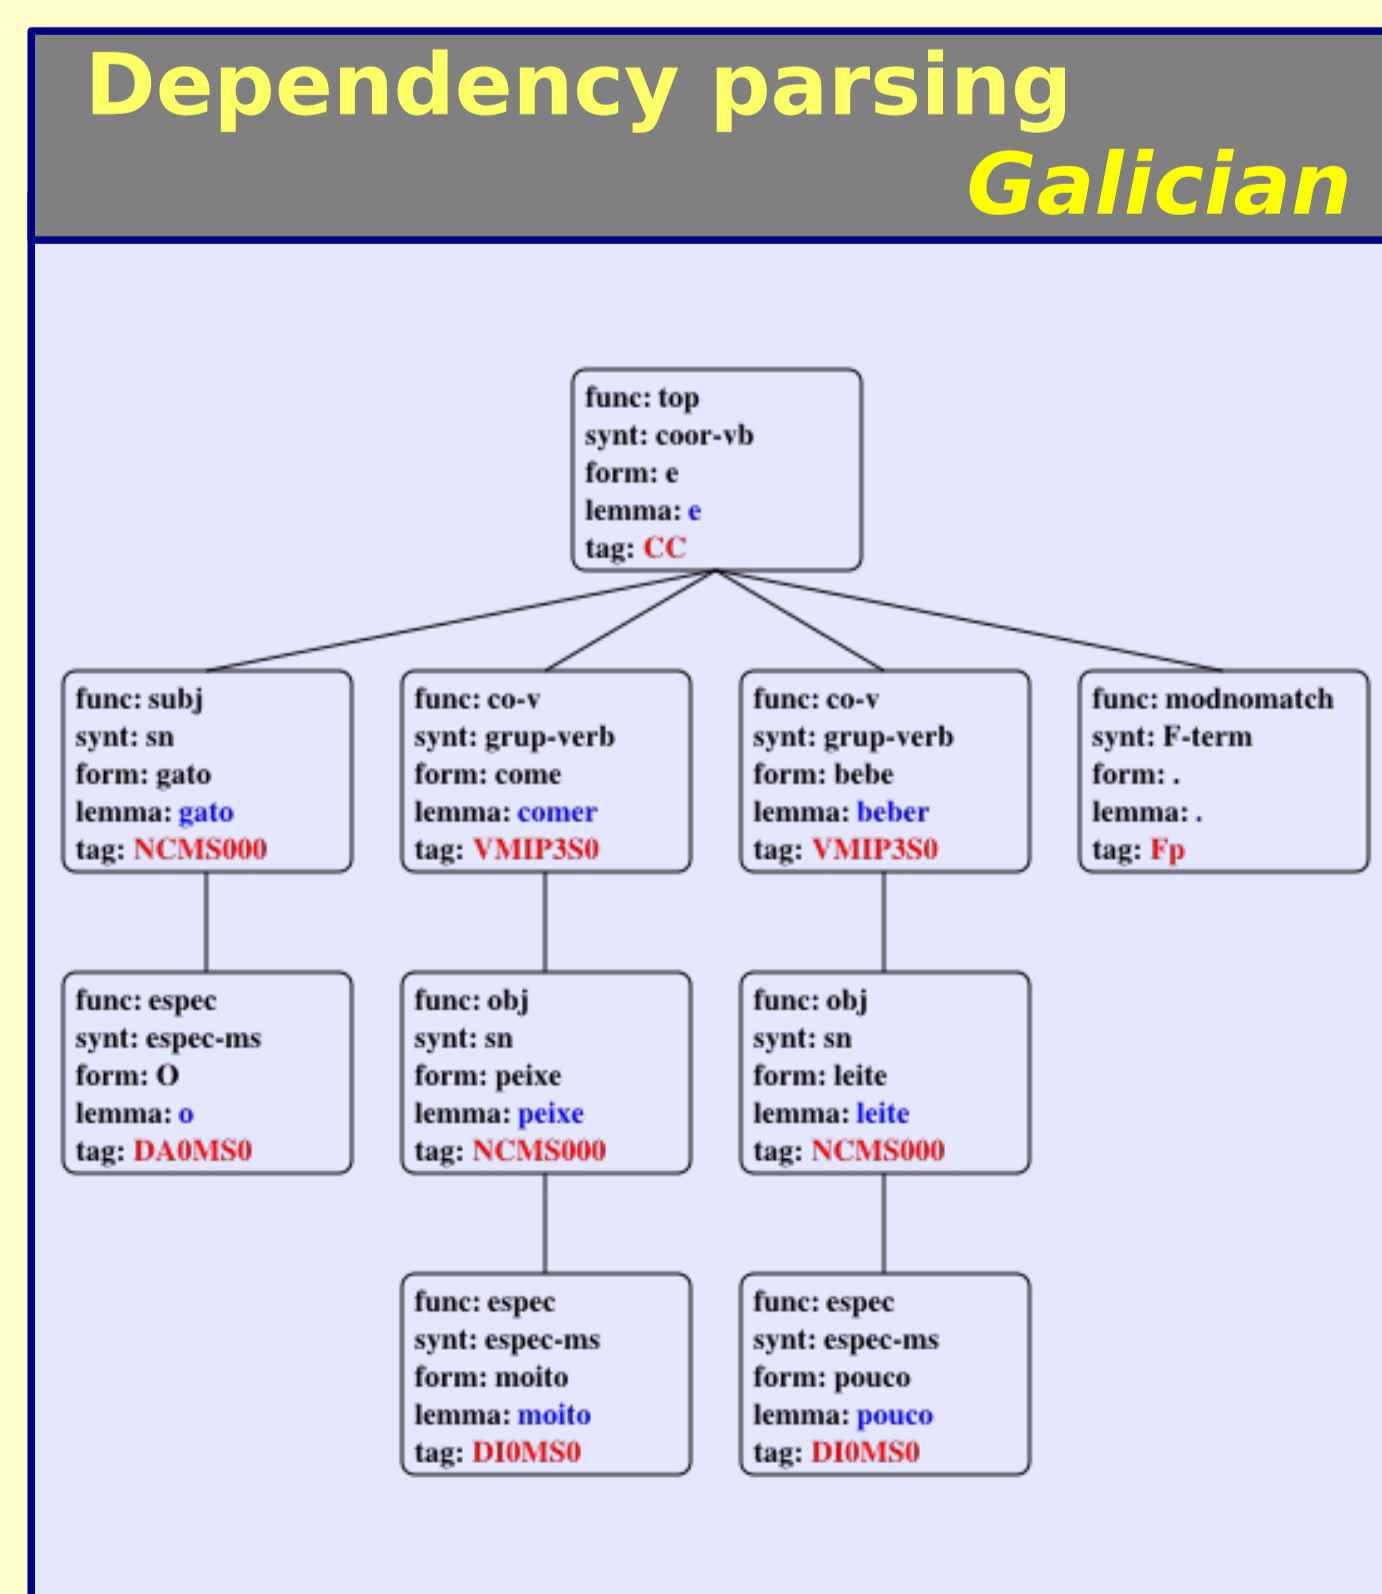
Dependency parsing
Galician

func: top
synt: coor-vb
form: e
lemma: e
tag: CC

func: subj
synt: sn
form: gato
lemma: gato
tag: NCMS000

func: co-v
synt: grup-verb
form: come
lemma: comer
tag: VMIP3S0

func: co-v
synt: grup-verb
form: bebe
lemma: beber
tag: VMIP3S0

func: modnomatch
synt: F-term
form: .
lemma: .
tag: Fp

func: espec
synt: espec-ms
form: O
lemma: o
tag: DA0MS0

func: obj
synt: sn
form: peixe
lemma: peixe
tag: NCMS000

func: obj
synt: sn
form: leite
lemma: leite
tag: NCMS000

func: espec
synt: espec-ms
form: moito
lemma: moito
tag: DI0MS0

func: espec
synt: espec-ms
form: pouco
lemma: pouco
tag: DI0MS0